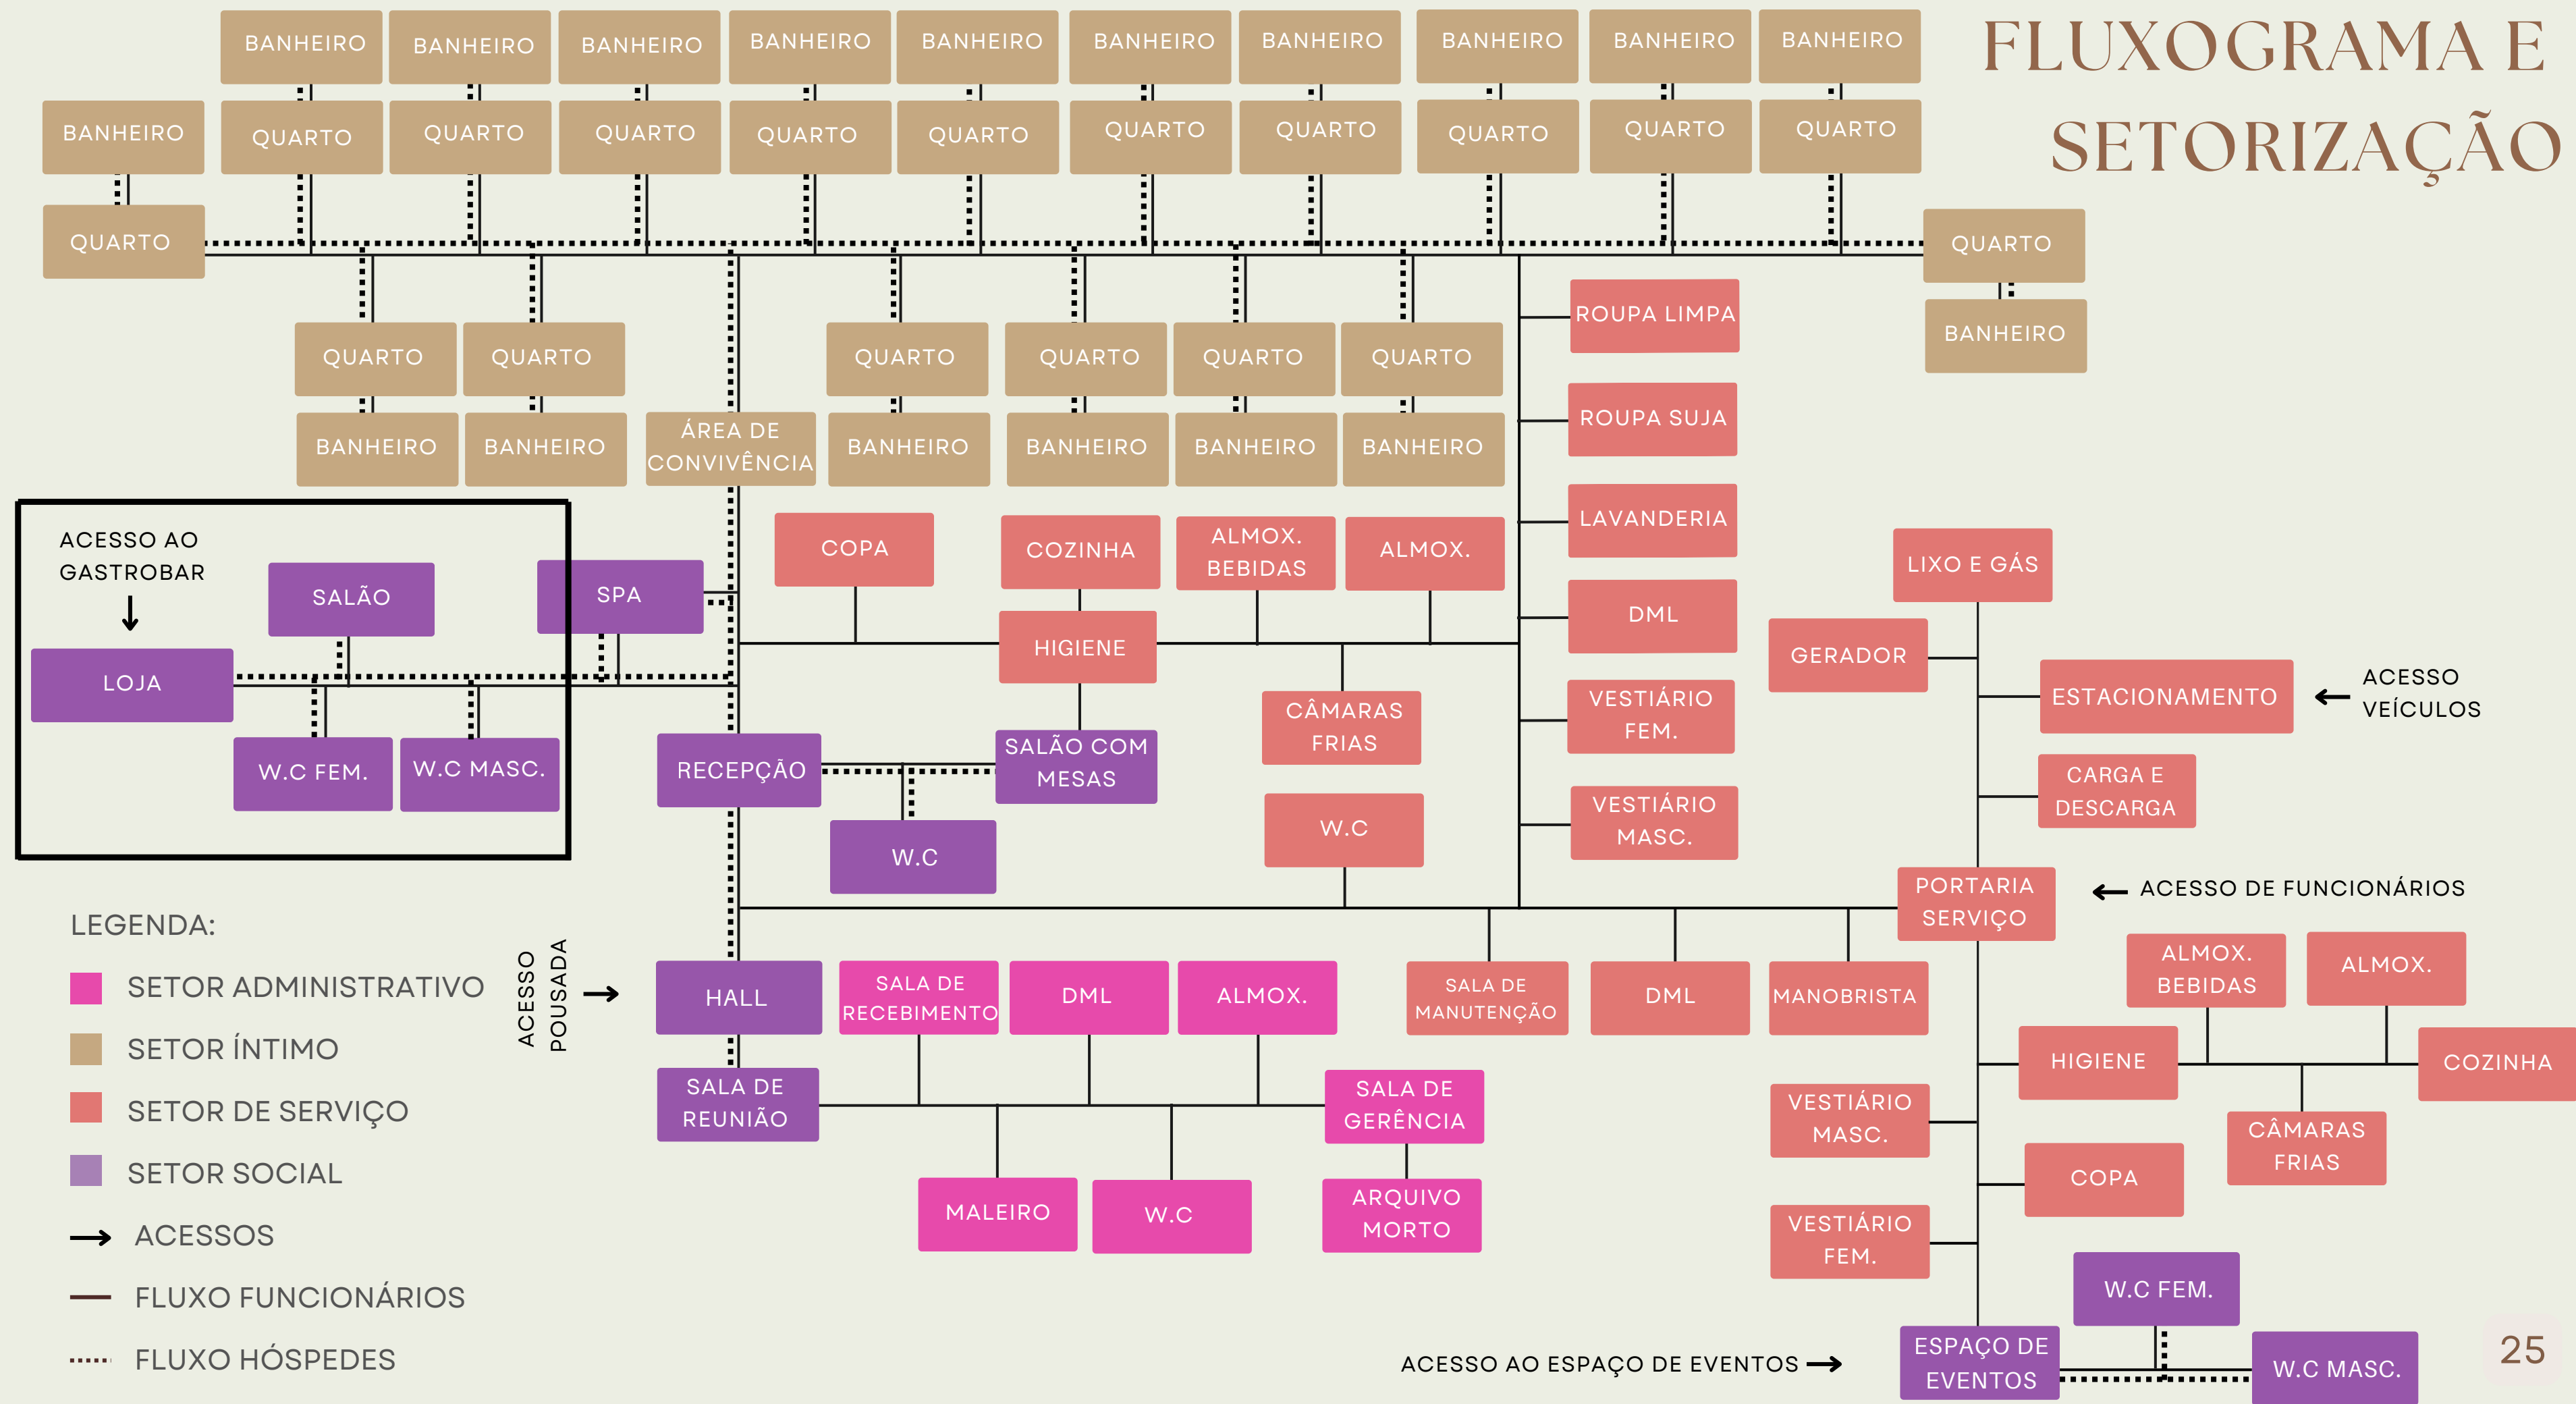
FLUXOGRAMA E SETORIZAÇÃO

BANHEIRO BANHEIRO BANHEIRO BANHEIRO BANHEIRO BANHEIRO BANHEIRO BANHEIRO BANHEIRO BANHEIRO

BANHEIRO

QUARTO QUARTO QUARTO QUARTO QUARTO QUARTO QUARTO QUARTO QUARTO QUARTO

QUARTO

QUARTO

BANHEIRO

QUARTO QUARTO QUARTO QUARTO QUARTO QUARTO

BANHEIRO BANHEIRO ÁREA DE CONVIVÊNCIA BANHEIRO BANHEIRO BANHEIRO BANHEIRO

ROUPA LIMPA

ROUPA SUJA

LAVANDERIA

DML

VESTIÁRIO FEM.

VESTIÁRIO MASC.

ACESSO AO GASTROBAR

SALÃO

SPA

LOJA

W.C FEM.

W.C MASC.

COPA

COZINHA

ALMOX. BEBIDAS

ALMOX.

HIGIENE

CÂMARAS FRIAS

RECEPÇÃO

SALÃO COM MESAS

W.C

W.C

LIXO E GÁS

GERADOR

ESTACIONAMENTO

ACESSO VEÍCULOS

CARGA E DESCARGA

PORTARIA SERVIÇO

ACESSO DE FUNCIONÁRIOS

LEGENDA:

SETOR ADMINISTRATIVO

SETOR ÍNTIMO

SETOR DE SERVIÇO

SETOR SOCIAL

ACESSOS

FLUXO FUNCIONÁRIOS

FLUXO HÓSPEDES

ACESSO POUSADA

HALL

SALA DE RECEBIMENTO

DML

ALMOX.

SALA DE MANUTENÇÃO

DML

MANOBRISTA

ALMOX. BEBIDAS

ALMOX.

HIGIENE

COZINHA

SALA DE REUNIÃO

SALA DE GERÊNCIA

VESTIÁRIO MASC.

CÂMARAS FRIAS

COPA

MALEIRO

W.C

ARQUIVO MORTO

VESTIÁRIO FEM.

W.C FEM.

ACESSO AO ESPAÇO DE EVENTOS

ESPAÇO DE EVENTOS

W.C MASC.

25